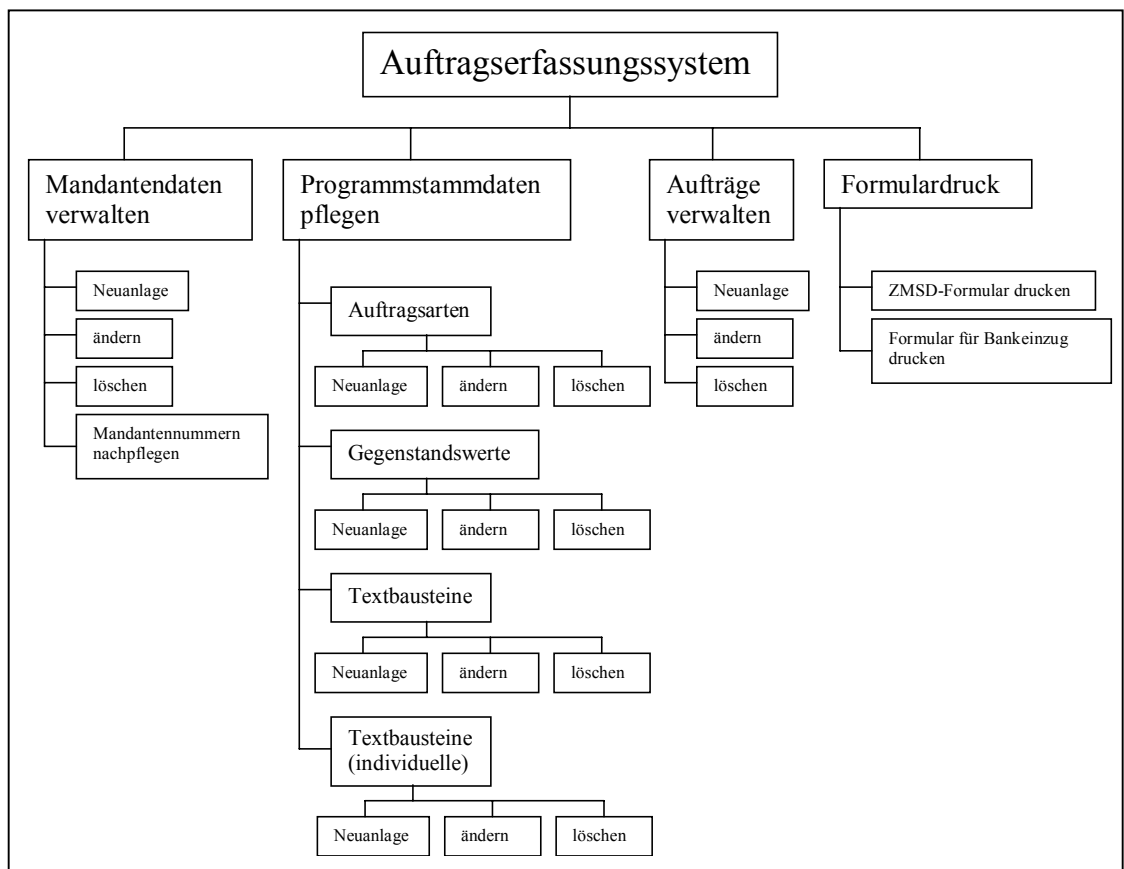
Auftragserfassungssystem

Mandantendaten verwalten

Neuanlage

ändern

löschen

Mandantennummern nachpflegen

Programmstammdaten pflegen

Auftragsarten

Neuanlage

ändern

löschen

Gegenstandswerte

Neuanlage

ändern

löschen

Textbausteine

Neuanlage

ändern

löschen

Textbausteine (individuelle)

Neuanlage

ändern

löschen

Aufträge verwalten

Neuanlage

ändern

löschen

Formulardruck

ZMSD-Formular drucken

Formular für Bankeinzug drucken